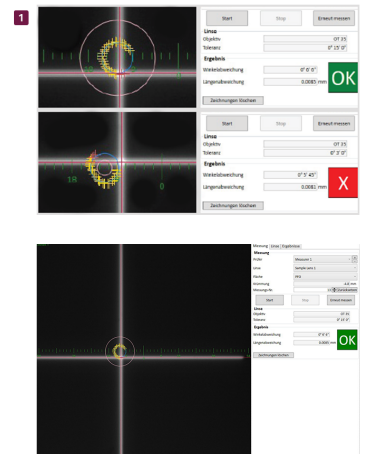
1

Start
Stop
Erneut messen
Linse
Objektiv
OT 3'5
Toleranz
0° 15' 0"
Ergebnis
Winkelabweichung
0° 0' 6"
Längenabweichung
0.0085 mm
OK
Zeichnungen löschen

Start
Stop
Erneut messen
Linse
Objektiv
OT 3'5
Toleranz
0° 3' 0"
Ergebnis
Winkelabweichung
0° 3' 45"
Längenabweichung
0.0081 mm
X
Zeichnungen löschen

18

Messung | Linse | Ergebnisse
Messung
Prüfer
Messrunde 1
Linse
Beispiel Linse 1
Fläche
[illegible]
Vorlauf
4.0 mm
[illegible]
Start
Stop
Erneut messen
Linse
Objektiv
OT 3'5
Toleranz
0° 15' 0"
Ergebnis
Winkelabweichung
0° 0' 6"
Längenabweichung
0.0085 mm
OK
Zeichnungen löschen